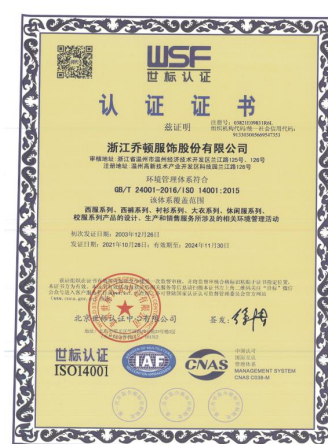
WSF
世标认证

认 证 证 书

兹证明

证书编号：05821Q9811184L
组织机构代码/统一社会信用代码：
913303805669557153

浙江乔顿服饰股份有限公司

审核地址：浙江省温州市温州经济技术开发区滨江路125号、126号
注册地址：温州高新技术产业开发区科技路园江路125号

环境管理体系符合

GB/T 24001-2016/ISO 14001:2015

该体系覆盖范围

西服系列、西裤系列、衬衫系列、大衣系列、休闲服系列、校服系列产品的设计、生产和销售服务所涉及的相关环境管理活动

初次发证日期：2003年12月26日
发证日期：2021年10月28日，有效期至：2024年11月30日

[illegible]

北京世标认证中心有限公司

总经理：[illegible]

世标认证
ISO14001

IAF

CNAS
中国认可
管理体系
MANAGEMENT SYSTEM
CNAS C038-M